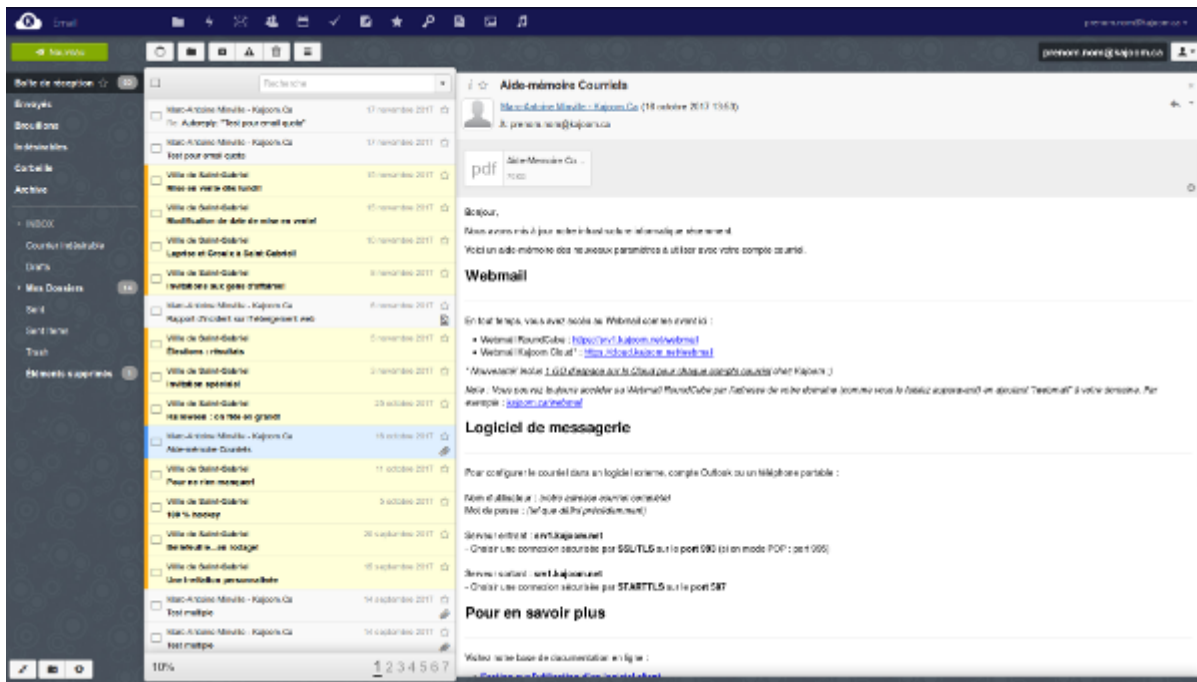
Email

prenom.nom@kajoom.ca

Nouveau

prenom.nom@kajoom.ca

Boîte de réception

Envoyés

Brouillons

Indésirables

Corbeille

Archive

INBOX

Courrier indésirable

Drafts

Mes Dossiers

Sent

Sent Items

Trash

Éléments supprimés

Recherche

Marc-Antoine Minville - Kajoom.Ca
Re: Autoreply: "Test pour email quota"
17 novembre 2017

Marc-Antoine Minville - Kajoom.Ca
Test pour email quota
17 novembre 2017

Ville de Saint-Gabriel
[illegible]
15 novembre 2017

Ville de Saint-Gabriel
Modification de date de mise en vente!
15 novembre 2017

Ville de Saint-Gabriel
Lapins et Gravis à Saint-Gabriel!
10 novembre 2017

Ville de Saint-Gabriel
Invitations aux gens d'affaires!
9 novembre 2017

Marc-Antoine Minville - Kajoom.Ca
Rapport d'incident sur l'hébergement web
8 novembre 2017

Ville de Saint-Gabriel
Élections : résultats
5 novembre 2017

Ville de Saint-Gabriel
Invitation spéciale!
3 novembre 2017

Ville de Saint-Gabriel
Halloween : on fête en grand!
28 octobre 2017

Marc-Antoine Minville - Kajoom.Ca
Aide-mémoire Courriels
18 octobre 2017

Ville de Saint-Gabriel
Pour ne rien manquer!
11 octobre 2017

Ville de Saint-Gabriel
100 % hockey
5 octobre 2017

Ville de Saint-Gabriel
Bienvenue...au lodge!
28 septembre 2017

Ville de Saint-Gabriel
Une invitation personnalisée
15 septembre 2017

Marc-Antoine Minville - Kajoom.Ca
Test multiple
14 septembre 2017

Marc-Antoine Minville - Kajoom.Ca
Test multiple
14 septembre 2017

10%

1 2 3 4 5 6 7

Aide-mémoire Courriels

Marc-Antoine Minville - Kajoom.Ca (18 octobre 2017 13:53)

À: prenom.nom@kajoom.ca

pdf Aide-Mémoire Co... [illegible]

Bonjour,

Nous avons mis à jour notre infrastructure informatique récemment.

Voici un aide-mémoire des nouveaux paramètres à utiliser avec votre compte courriel.

Webmail

En tout temps, vous avez accès au Webmail dont en avant ici :

• Webmail RoundCube : https://srv1.kajoom.net/webmail
• Webmail Kajoom Cloud* : https://cloud.kajoom.net/webmail

* Nouveauté! Inclut 1 GO d'espace sur le Cloud pour chaque compte courriel chez Kajoom ;)

Note : Vous pouvez toujours accéder au Webmail RoundCube par l'adresse de votre domaine (comme vous le faisiez auparavant) en ajoutant "/webmail" à votre domaine. Par exemple : kajoom.ca/webmail

Logiciel de messagerie

Pour configurer le courriel dans un logiciel externe, compte Outlook ou un téléphone portable :

Nom d'utilisateur : (votre adresse courriel complète)
Mot de passe : (tel que défini précédemment)

Serveur entrant : srv1.kajoom.net
- Choisir une connexion sécurisée par SSL/TLS sur le port 993 (ou en mode POP : port 995)

Serveur sortant : srv1.kajoom.net
- Choisir une connexion sécurisée par STARTTLS sur le port 587

Pour en savoir plus

Visitez notre base de documentation en ligne :